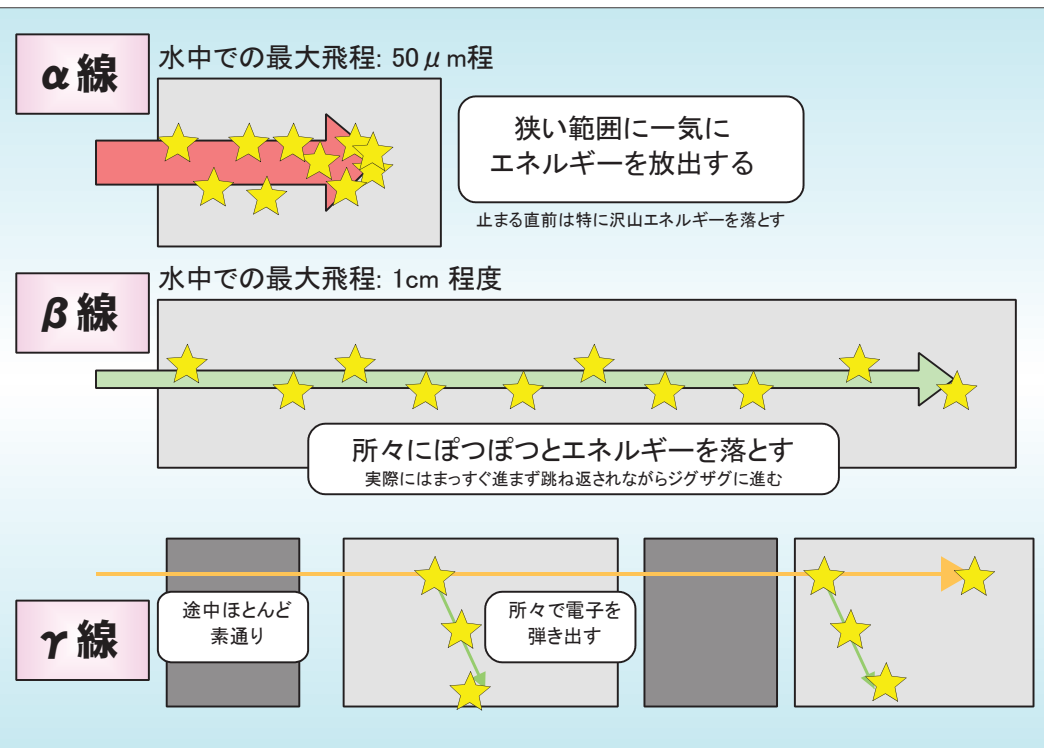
α線

水中での最大飛程: 50μm程

狭い範囲に一気にエネルギーを放出する

止まる直前は特に沢山エネルギーを落とす

β線

水中での最大飛程: 1cm 程度

所々にぽつぽつとエネルギーを落とす

実際にはまっすぐ進まず跳ね返されながらジグザグに進む

γ線

途中ほとんど素通り

所々で電子を弾き出す